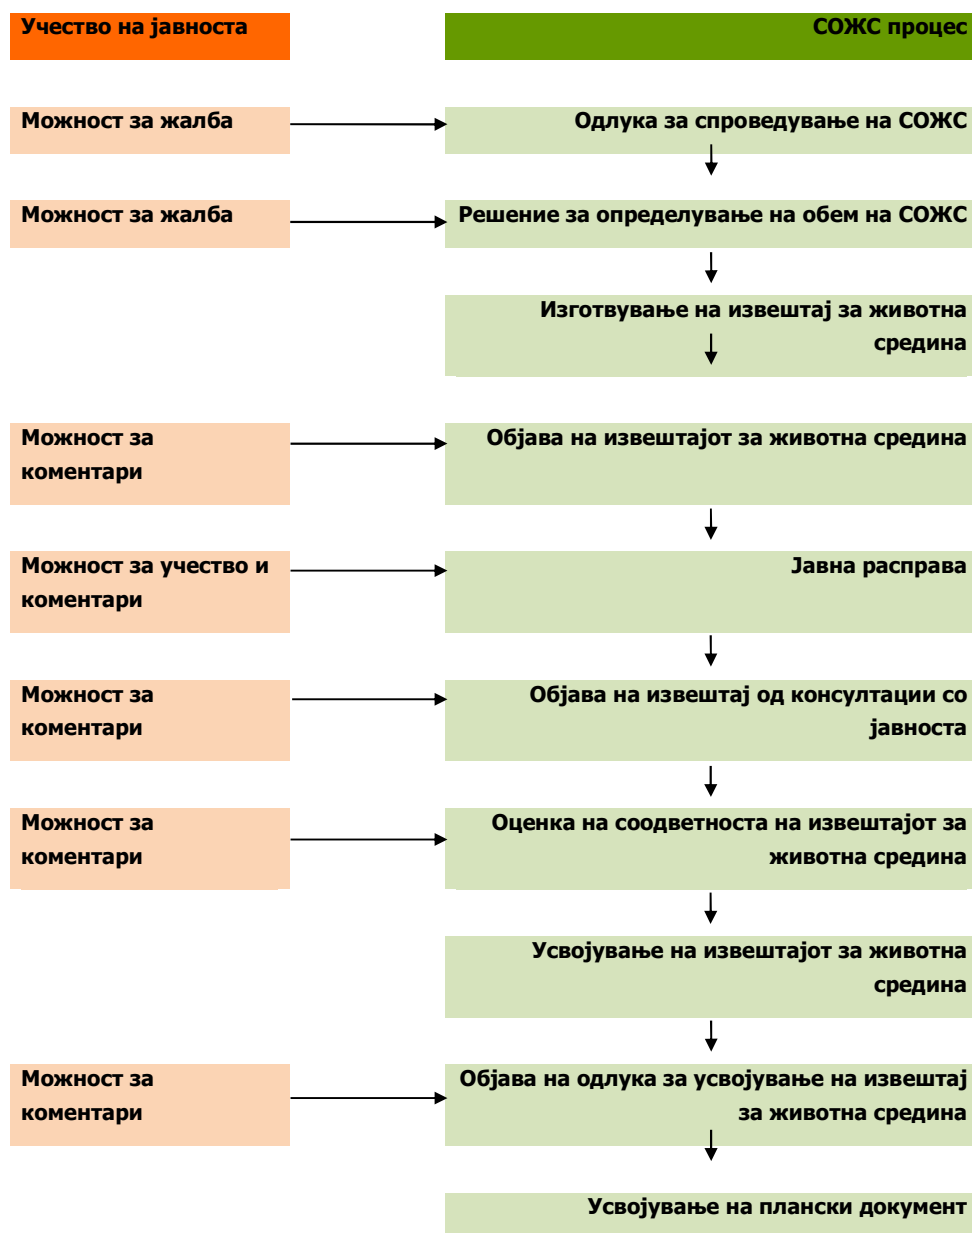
Учество на јавноста

СОЖС процес

Можност за жалба

Одлука за спроведување на СОЖС

Можност за жалба

Решение за определување на обем на СОЖС

Изготвување на извештај за животна средина

Можност за коментари

Објава на извештајот за животна средина

Можност за учество и коментари

Јавна расправа

Можност за коментари

Објава на извештај од консултации со јавноста

Можност за коментари

Оценка на соодветноста на извештајот за животна средина

Усвојување на извештајот за животна средина

Можност за коментари

Објава на одлука за усвојување на извештај за животна средина

Усвојување на плански документ